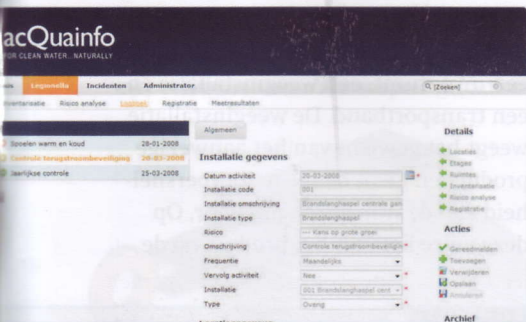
acQuainfo
FOR CLEAN WATER...NATURALLY

Legionella Incidenten Administrator
Inventarisatie Risico analyse Logboek Registratie Meetresultaten

Q [Zoeken]

| | |
|---|---|
| Spoelen warm en koud | 28-01-2008 |
| Controle terugstroombeveiliging | 28-02-2008 |
| Jaarlijkse controle | 25-03-2008 |

Algemeen

Installatie gegevens

| | |
|---|---|
| Datum activiteit | 25-03-2008 |
| Installatie code | 001 |
| Installatie omschrijving | Brandslanghaspel centrale gan |
| Installatie type | Brandslanghaspel |
| Risico | --- Kans op grote groei |
| Omschrijving | Controle terugstroombeveiligin |
| Frequentie | Maandelijks |
| Vervolg activiteit | Nee |
| Installatie | 001 Brandslanghaspel centr |
| Type | Overig |

Details
Locaties
Etages
Ruimtes
Inventarisatie
Risico analyse
Registratie

Acties
Gereedmelden
Toevoegen
Verwijderen
Opslaan
Annuleren

Archief

en transportband. De werknemer